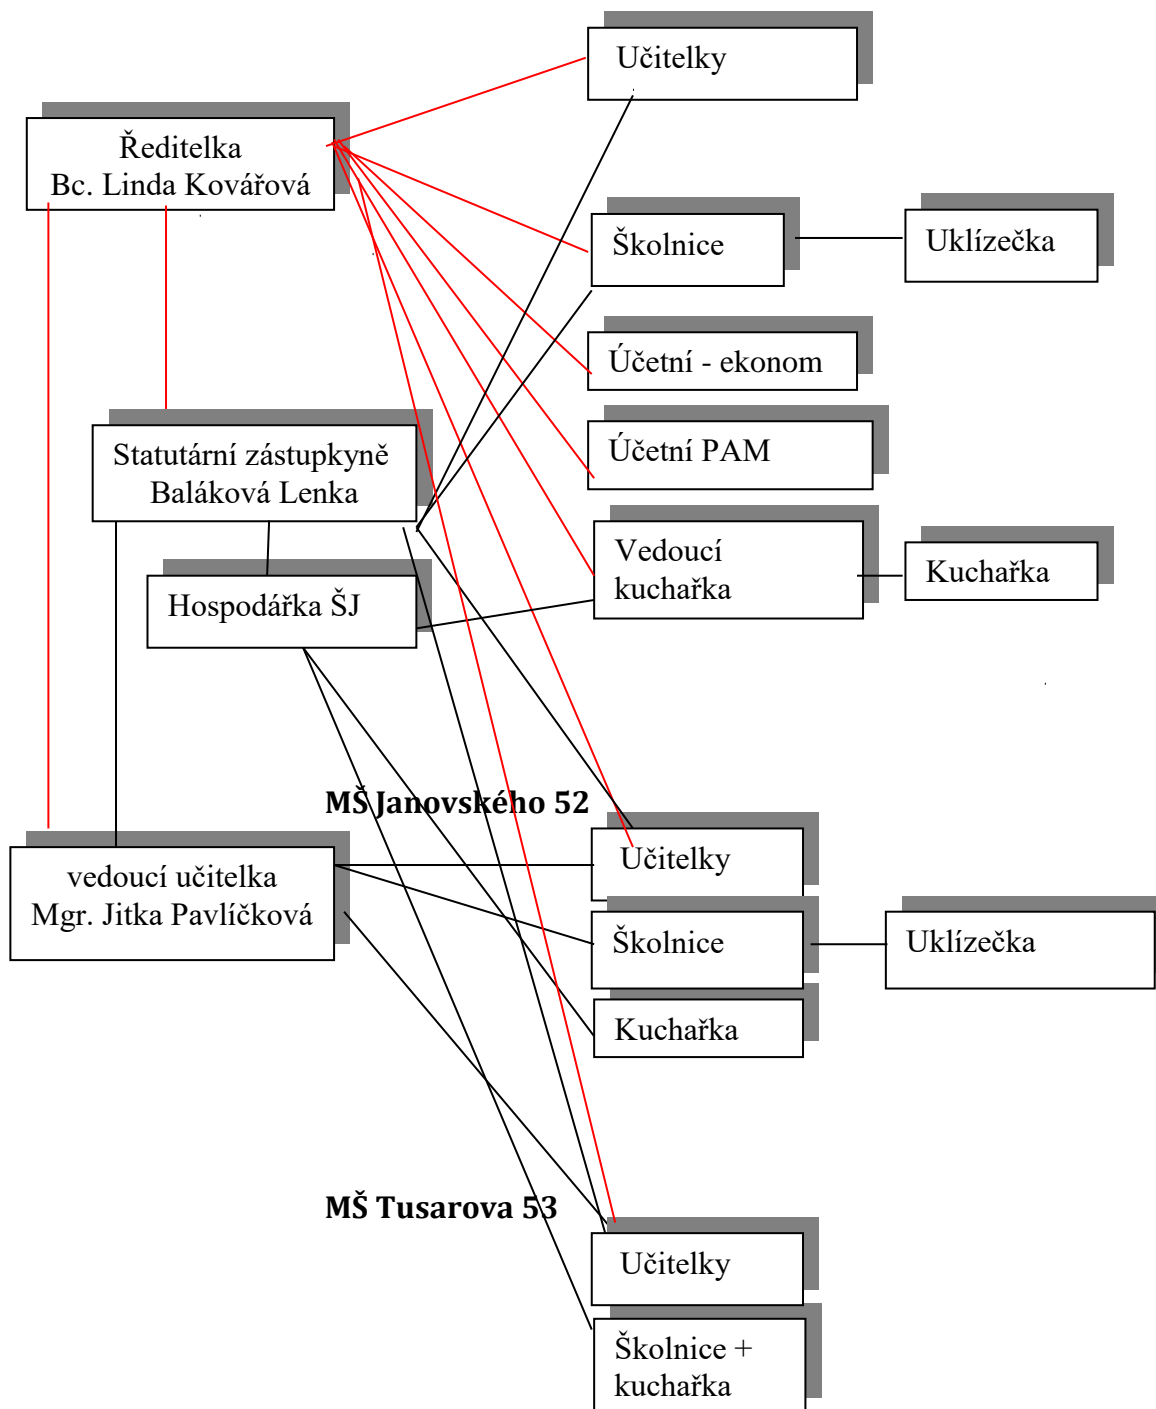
Učitelky

Ředitelka
Bc. Linda Kovářová

Školnice

Uklízečka

Účetní - ekonom

Účetní PAM

Statutární zástupkyně
Baláková Lenka

Vedoucí
kuchařka

Kuchařka

Hospodářka ŠJ

MŠ Janovského 52

vedoucí učitelka
Mgr. Jitka Pavlíčková

Učitelky

Školnice

Uklízečka

Kuchařka

MŠ Tusarova 53

Učitelky

Školnice +
kuchařka